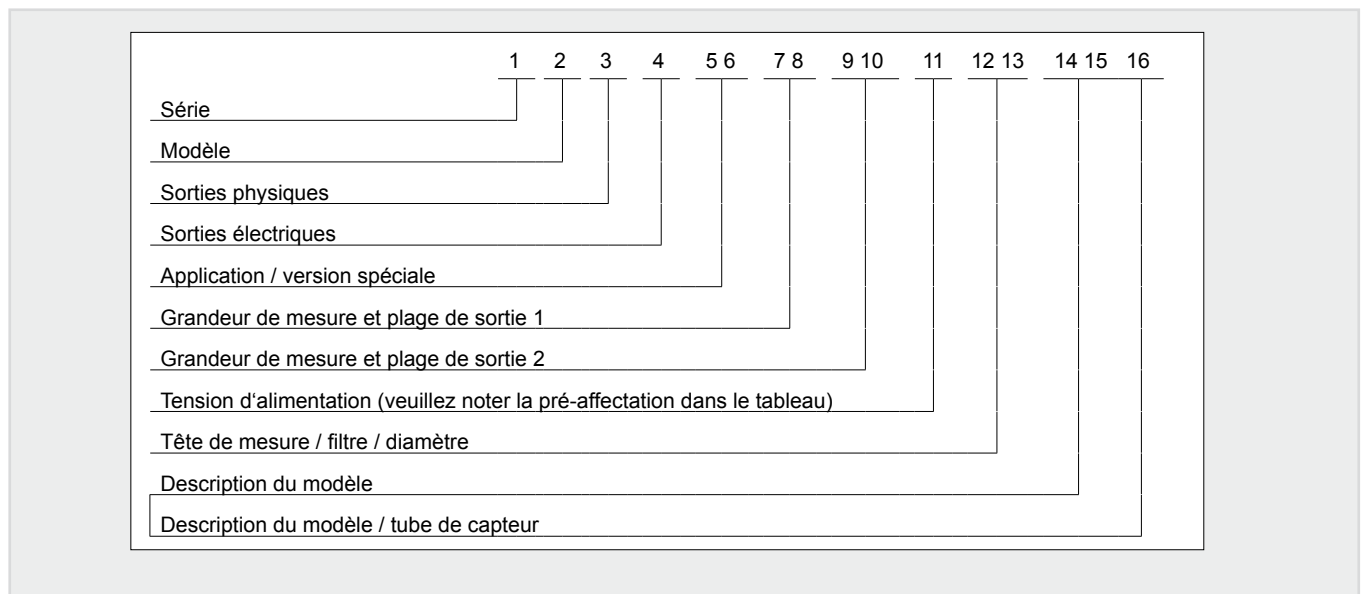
1 2 3 4 5 6 7 8 9 10 11 12 13 14 15 16

Série

Modèle

Sorties physiques

Sorties électriques

Application / version spéciale

Grandeur de mesure et plage de sortie 1

Grandeur de mesure et plage de sortie 2

Tension d‘alimentation (veuillez noter la pré-affectation dans le tableau)

Tête de mesure / filtre / diamètre

Description du modèle

Description du modèle / tube de capteur